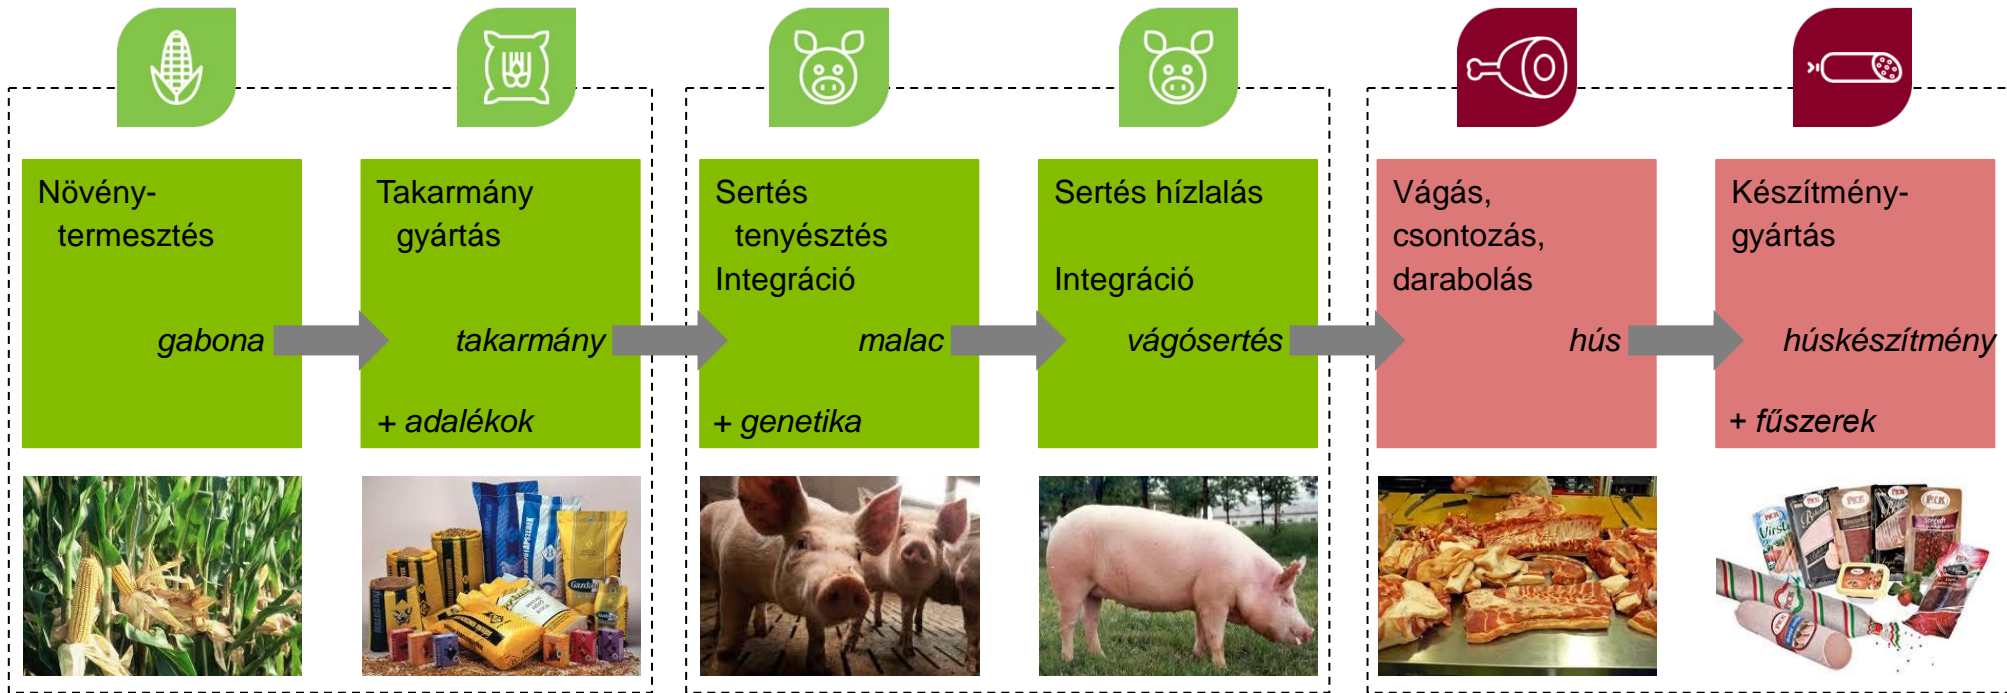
Növénytermesztés

gabona

Takarmány gyártás

takarmány

+ adalékok

Sertés tenyésztés
Integráció

malac

+ genetika

Sertés hízlalás

Integráció

vágósertés

Vágás, csontozás, darabolás

hús

Készítménygyártás

húskészítmény

+ fűszerek